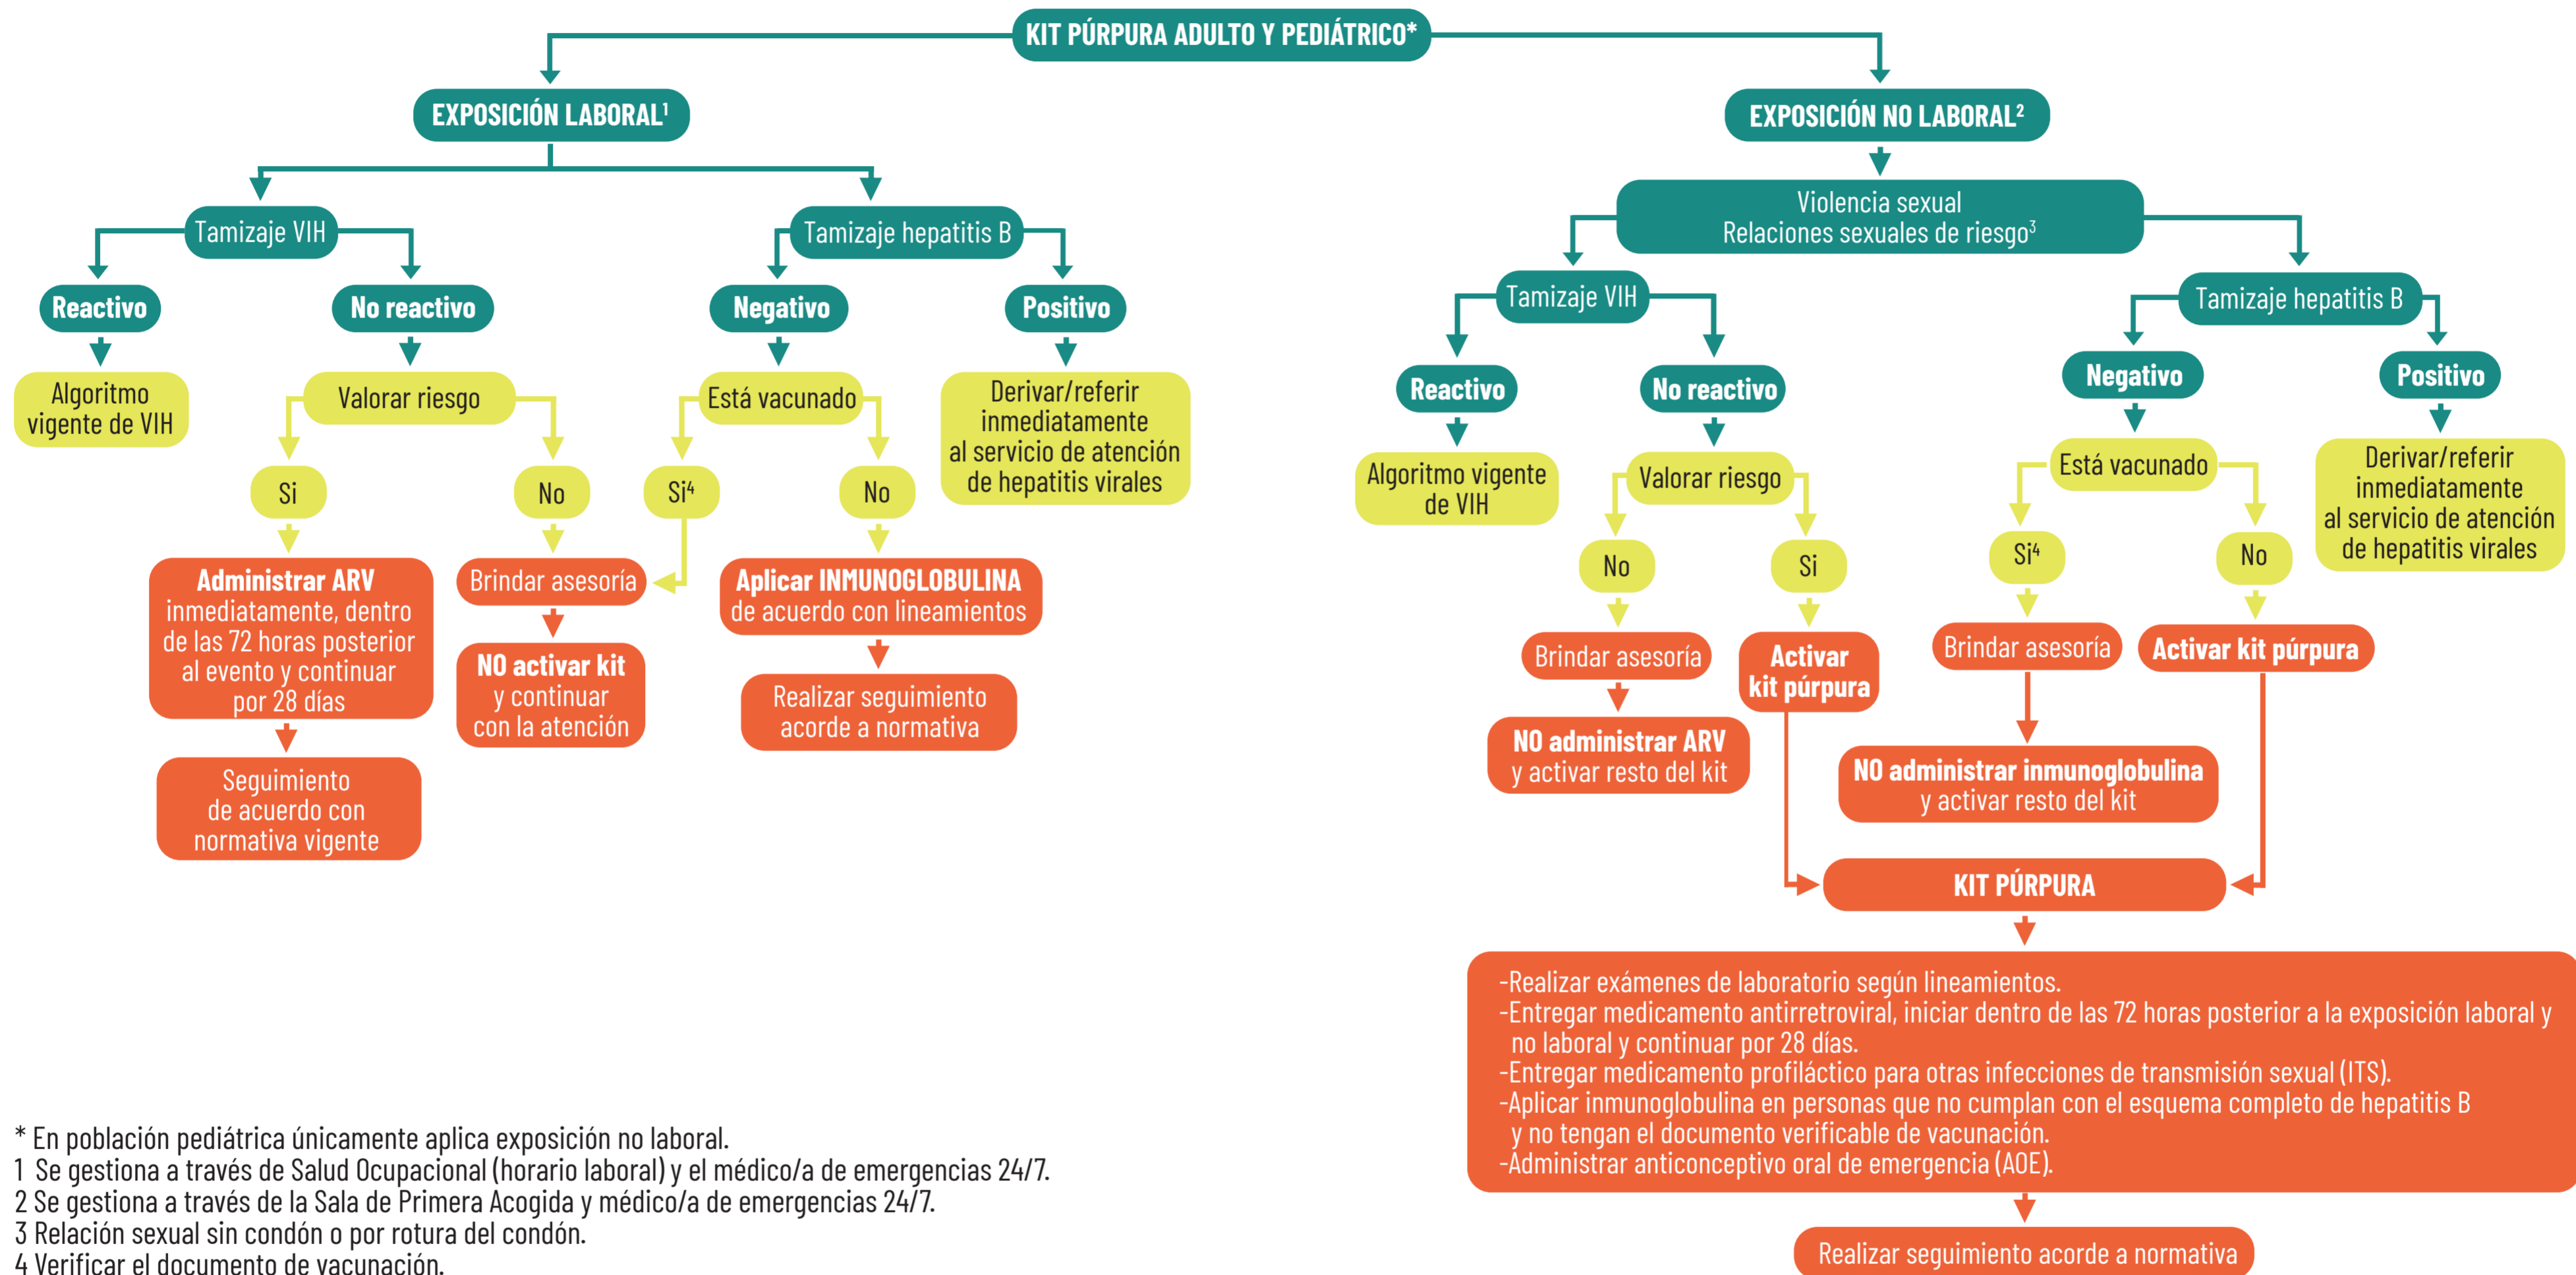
KIT PÚRPURA ADULTO Y PEDIÁTRICO*

EXPOSICIÓN LABORAL$^1$

Tamizaje VIH

Reactivo

Algoritmo vigente de VIH

No reactivo

Valorar riesgo

Si

Administrar ARV inmediatamente, dentro de las 72 horas posterior al evento y continuar por 28 días

Seguimiento de acuerdo con normativa vigente

No

Brindar asesoría

NO activar kit y continuar con la atención

Tamizaje hepatitis B

Negativo

Está vacunado

Si$^4$

No

Aplicar INMUNOGLOBULINA de acuerdo con lineamientos

Realizar seguimiento acorde a normativa

Positivo

Derivar/referir inmediatamente al servicio de atención de hepatitis virales

EXPOSICIÓN NO LABORAL$^2$

Violencia sexual
Relaciones sexuales de riesgo$^3$

Tamizaje VIH

Reactivo

Algoritmo vigente de VIH

No reactivo

Valorar riesgo

No

Brindar asesoría

NO administrar ARV y activar resto del kit

Si

Activar kit púrpura

Tamizaje hepatitis B

Negativo

Está vacunado

Si$^4$

Brindar asesoría

NO administrar inmunoglobulina y activar resto del kit

No

Activar kit púrpura

Positivo

Derivar/referir inmediatamente al servicio de atención de hepatitis virales

KIT PÚRPURA

-Realizar exámenes de laboratorio según lineamientos.
-Entregar medicamento antirretroviral, iniciar dentro de las 72 horas posterior a la exposición laboral y no laboral y continuar por 28 días.
-Entregar medicamento profiláctico para otras infecciones de transmisión sexual (ITS).
-Aplicar inmunoglobulina en personas que no cumplan con el esquema completo de hepatitis B y no tengan el documento verificable de vacunación.
-Administrar anticonceptivo oral de emergencia (AOE).

Realizar seguimiento acorde a normativa

* En población pediátrica únicamente aplica exposición no laboral.
1 Se gestiona a través de Salud Ocupacional (horario laboral) y el médico/a de emergencias 24/7.
2 Se gestiona a través de la Sala de Primera Acogida y médico/a de emergencias 24/7.
3 Relación sexual sin condón o por rotura del condón.
4 Verificar el documento de vacunación.